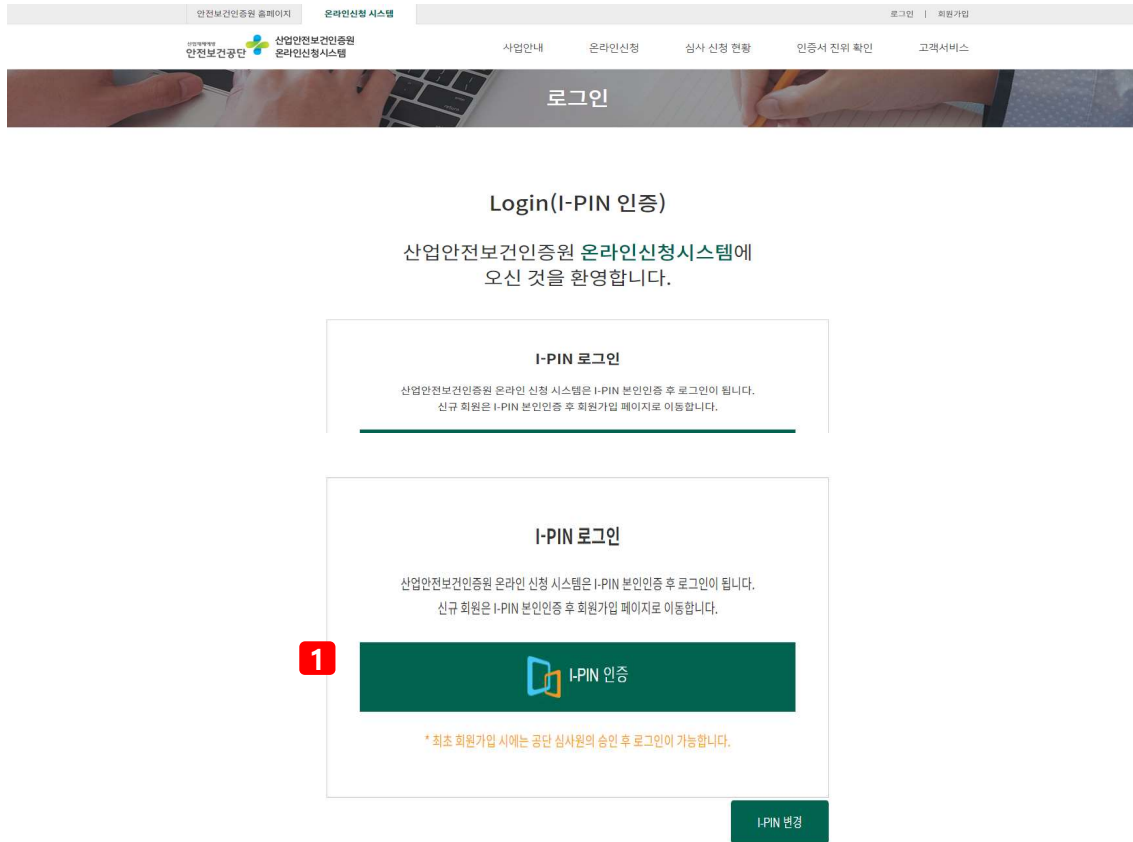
안전보건인증원 홈페이지 | 온라인신청 시스템

로그인 | 회원가입

안전보건공단 산업안전보건인증원 온라인신청시스템

사업안내 온라인신청 심사 신청 현황 인증서 진위 확인 고객서비스

로그인

Login(I-PIN 인증)

산업안전보건인증원 온라인신청시스템에 오신 것을 환영합니다.

I-PIN 로그인

산업안전보건인증원 온라인 신청 시스템은 I-PIN 본인인증 후 로그인이 됩니다.
신규 회원은 I-PIN 본인인증 후 회원가입 페이지로 이동합니다.

I-PIN 로그인

산업안전보건인증원 온라인 신청 시스템은 I-PIN 본인인증 후 로그인이 됩니다.
신규 회원은 I-PIN 본인인증 후 회원가입 페이지로 이동합니다.

1

I-PIN 인증

* 최초 회원가입 시에는 공단 심사원의 승인 후 로그인이 가능합니다.

I-PIN 변경